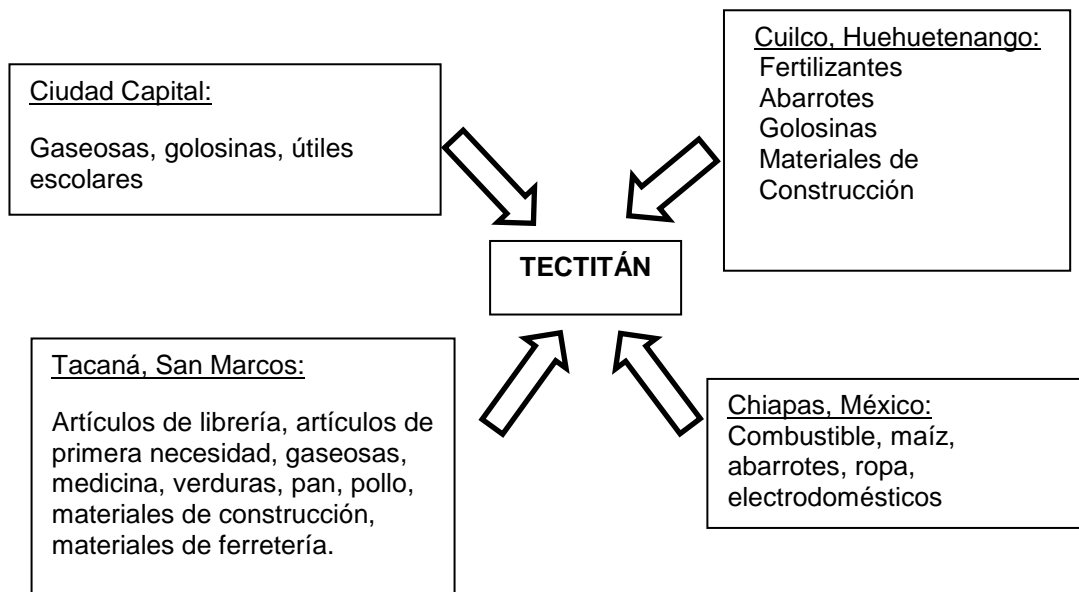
Ciudad Capital:

Gaseosas, golosinas, útiles escolares

Cuilco, Huehuetenango:
Fertilizantes
Abarrotes
Golosinas
Materiales de Construcción

TECTITÁN

Tacaná, San Marcos:

Artículos de librería, artículos de primera necesidad, gaseosas, medicina, verduras, pan, pollo, materiales de construcción, materiales de ferretería.

Chiapas, México:
Combustible, maíz, abarrotes, ropa, electrodomésticos